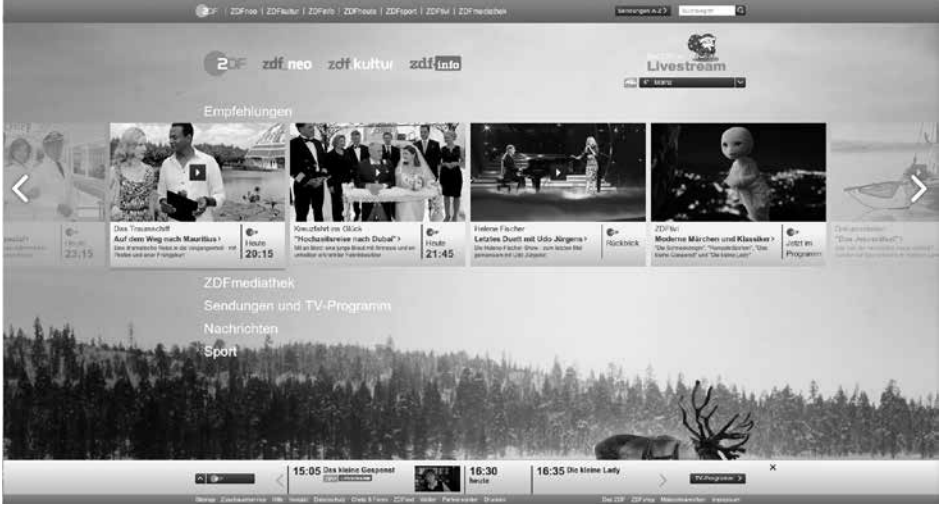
ZDF | ZDFneo | ZDFkultur | ZDFinfo | ZDFheute | ZDFsport | ZDFtivi | ZDFmediathek

Sendungen A-Z | Suchbegriff

ZDF zdf neo zdf.kultur zdf info

Livestream

Empfehlungen

Das Traumschiff
Auf dem Weg nach Mauritius >
Heute 20:15

Kreuzfahrt ins Glück
"Hochzeitsreise nach Dubai" >
Heute 21:45

Helene Fischer
Letztes Duett mit Udo Jürgens >
Rückblick

ZDFtivi
Moderne Märchen und Klassiker >
Jetzt im Programm

Heute 23:15

ZDFmediathek
Sendungen und TV-Programm
Nachrichten
Sport

15:05 Das kleine Gespenst
16:30 heute
16:35 Die kleine Lady
TV-Programm >